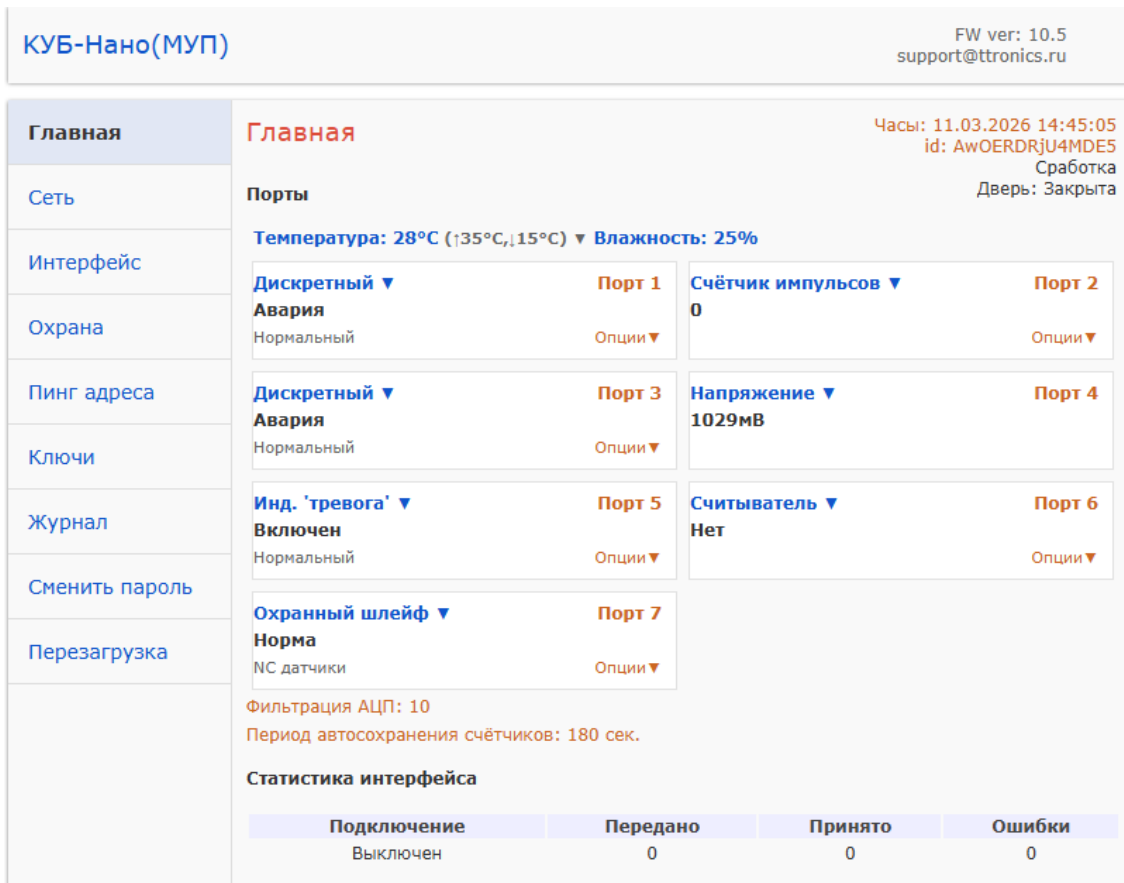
КУБ-Нано(МУП)

FW ver: 10.5
support@ttronics.ru

Главная
Сеть
Интерфейс
Охрана
Пинг адреса
Ключи
Журнал
Сменить пароль
Перезагрузка

Главная

Часы: 11.03.2026 14:45:05
id: AwOERDRjU4MDE5
Сработка
Дверь: Закрыта

Порты

Температура: 28°C (↑35°C,↓15°C) ▼ Влажность: 25%

Дискретный ▼ Порт 1
Авария
Нормальный Опции▼

Счётчик импульсов ▼ Порт 2
0
Опции▼

Дискретный ▼ Порт 3
Авария
Нормальный Опции▼

Напряжение ▼ Порт 4
1029мВ

Инд. 'тревога' ▼ Порт 5
Включен
Нормальный Опции▼

Считыватель ▼ Порт 6
Нет
Опции▼

Охранный шлейф ▼ Порт 7
Норма
NC датчики Опции▼

Фильтрация АЦП: 10
Период автосохранения счётчиков: 180 сек.

Статистика интерфейса

| Подключение | Передано | Принято | Ошибки |
|---|---|---|---|
| Выключен | 0 | 0 | 0 |